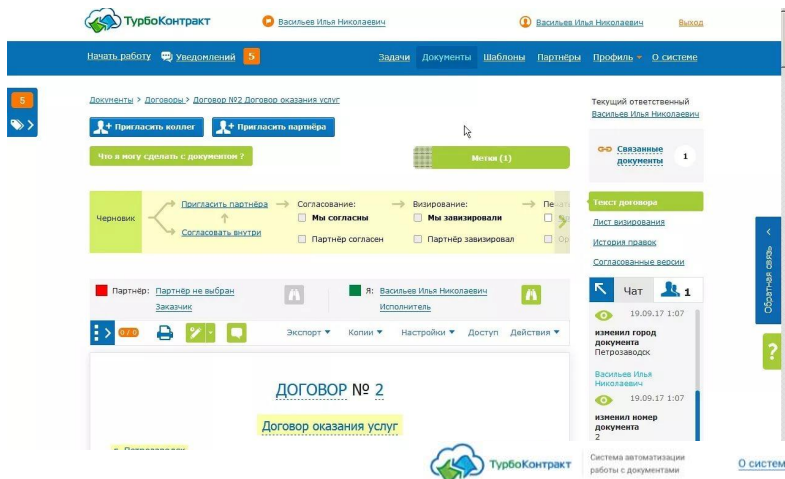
ТурбоКонтракт
Васильев Илья Николаевич
Васильев Илья Николаевич
Выход

Начать работу
Уведомлений 5
Задачи
Документы
Шаблоны
Партнёры
Профиль
О системе

5

Документы > Договоры > Договор №2 Договор оказания услуг

Пригласить коллег
Пригласить партнёра

Что я могу сделать с документом ?

Метки (1)

Текущий ответственный
Васильев Илья Николаевич

Связанные документы
1

Черновик
Пригласить партнёра
Согласовать внутри
Согласование:
Мы согласны
Партнёр согласен
Визирование:
Мы завизировали
Партнёр завизировал
Печат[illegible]

Текст договора
Лист визирования
История правок
Согласованные версии

Партнёр: Партнёр не выбран
Заказчик
Я: Васильев Илья Николаевич
Исполнитель

Чат
1

0 / 0
Экспорт
Копии
Настройки
Доступ
Действия

19.09.17 1:07
изменил город документа
Петрозаводск

Васильев Илья Николаевич
19.09.17 1:07
изменил номер документа
2

ДОГОВОР № 2
Договор оказания услуг

г. Петрозаводск

Обратная связь
?

ТурбоКонтракт
Система автоматизации работы с документами
О систем